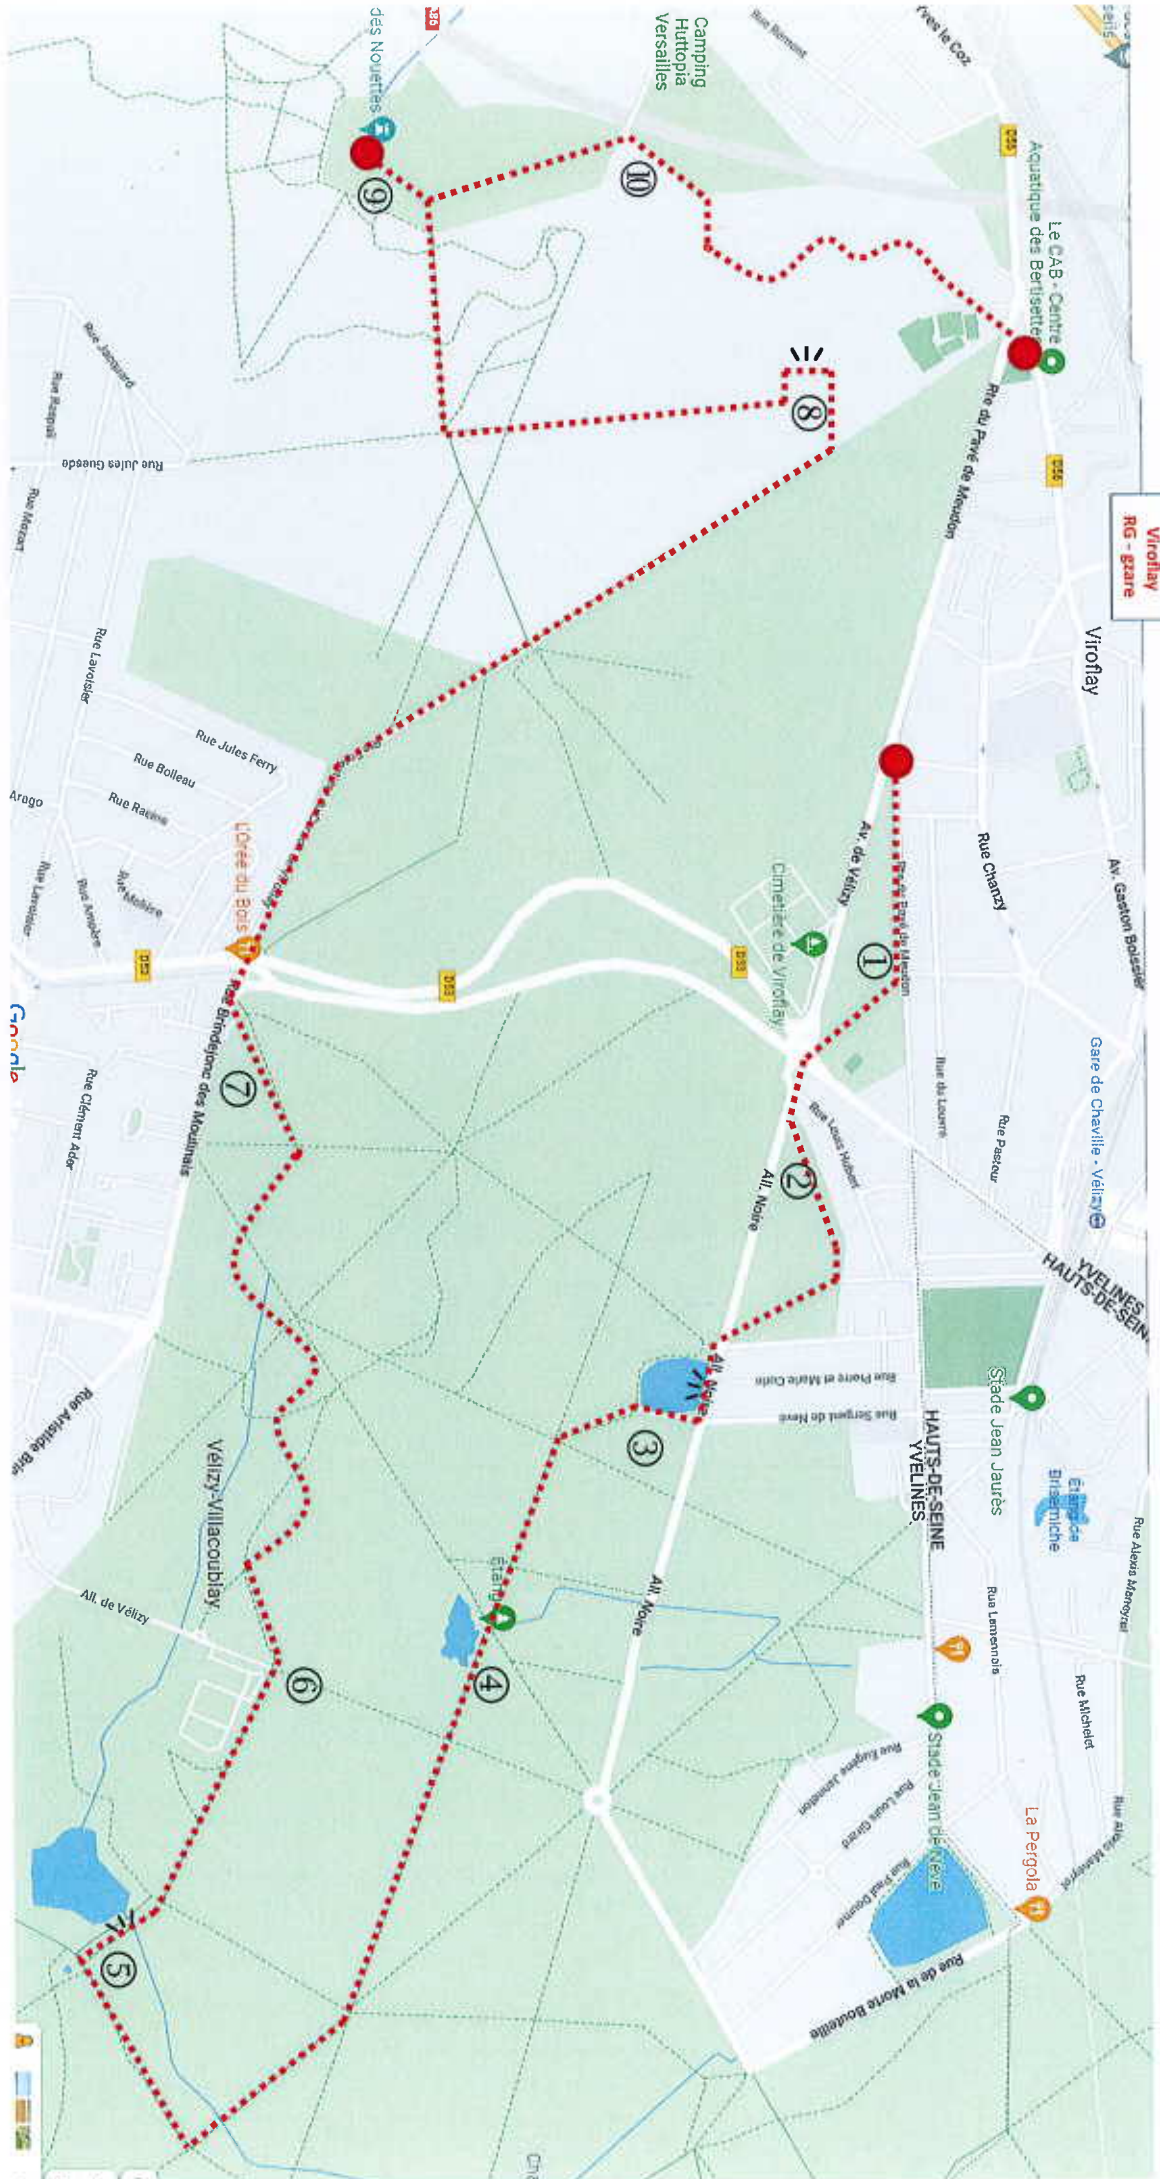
Viroflay RG - gare

Viroflay

Le CAB - Centre Aquatique des Bertisettes

Camping Huttopia Versailles

des Nouettes

Rue Borrenot

D53

D56

Rte du Pavé de Meudon

Av. de Vélizy

Cimetière de Viroflay

Rue Chanzy

Av. Gaston Boissier

Gare de Chaville - Vélizy

Rue du Louvre

Rue Pasteur

Rue Louis Hubert

YVELINES HAUTS-DE-SEINE

HAUTS-DE-SEINE YVELINES

Stade Jean Jaurès

Étang de Brisemiche

Rue Alexis Maneyrol

Rue Michelet

Rue Lamennais

Stade Jean de Nève

La Pergola

Rue de la Marie Bouteille

Rue Pierre et Marie Curie

Rue Sergent de Nève

All. Noire

Étang

Vélizy-Villacoublay

All. de Vélizy

Rue Aristide Briand

Rue Clément Ader

Rte Brindejonc des Moulinais

L'Orée du Bois

Rue Jules Ferry

Rue Boileau

Rue Racine

Rue Molière

Rue Lavoisier

Arago

Rue Lavoisier

Rue Mozart

Rue Jules Guesde

Rue Jacquard

Rue Raspail

Rue Ampère

1 2 3 4 5 6 7 8 9 10

Google